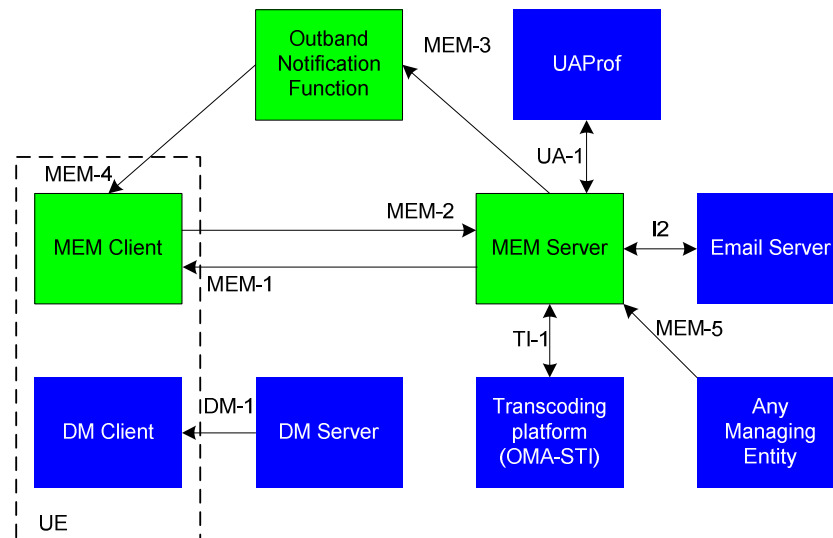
Outband Notification Function

MEM-3

UAProf

UA-1

MEM-4

MEM Client

MEM-2

MEM-1

MEM Server

I2

Email Server

TI-1

MEM-5

DM Client

DM-1

DM Server

Transcoding platform (OMA-STI)

Any Managing Entity

UE